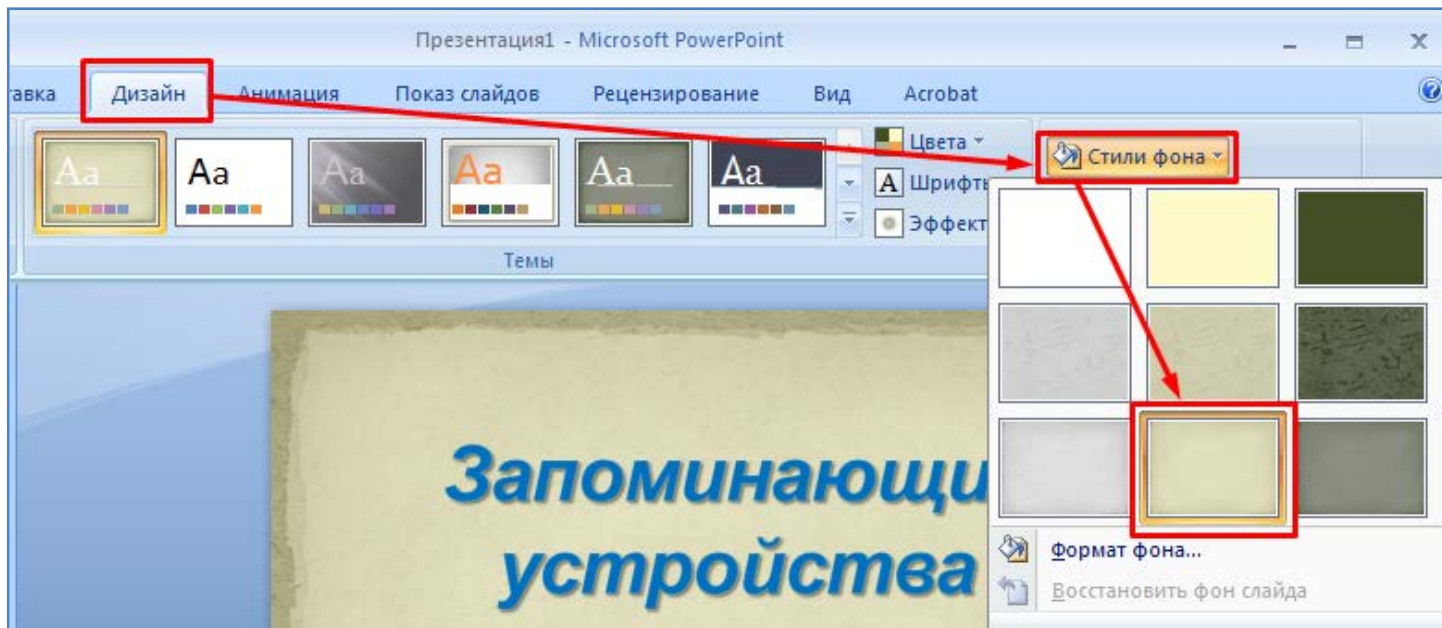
Презентация1 - Microsoft PowerPoint

тавка Дизайн Анимация Показ слайдов Рецензирование Вид Acrobat

Aa Aa Aa Aa Aa Aa

Цвета
Шрифты
Эффект

Темы

Стили фона

Запоминающи
устройства

Формат фона...
Восстановить фон слайда